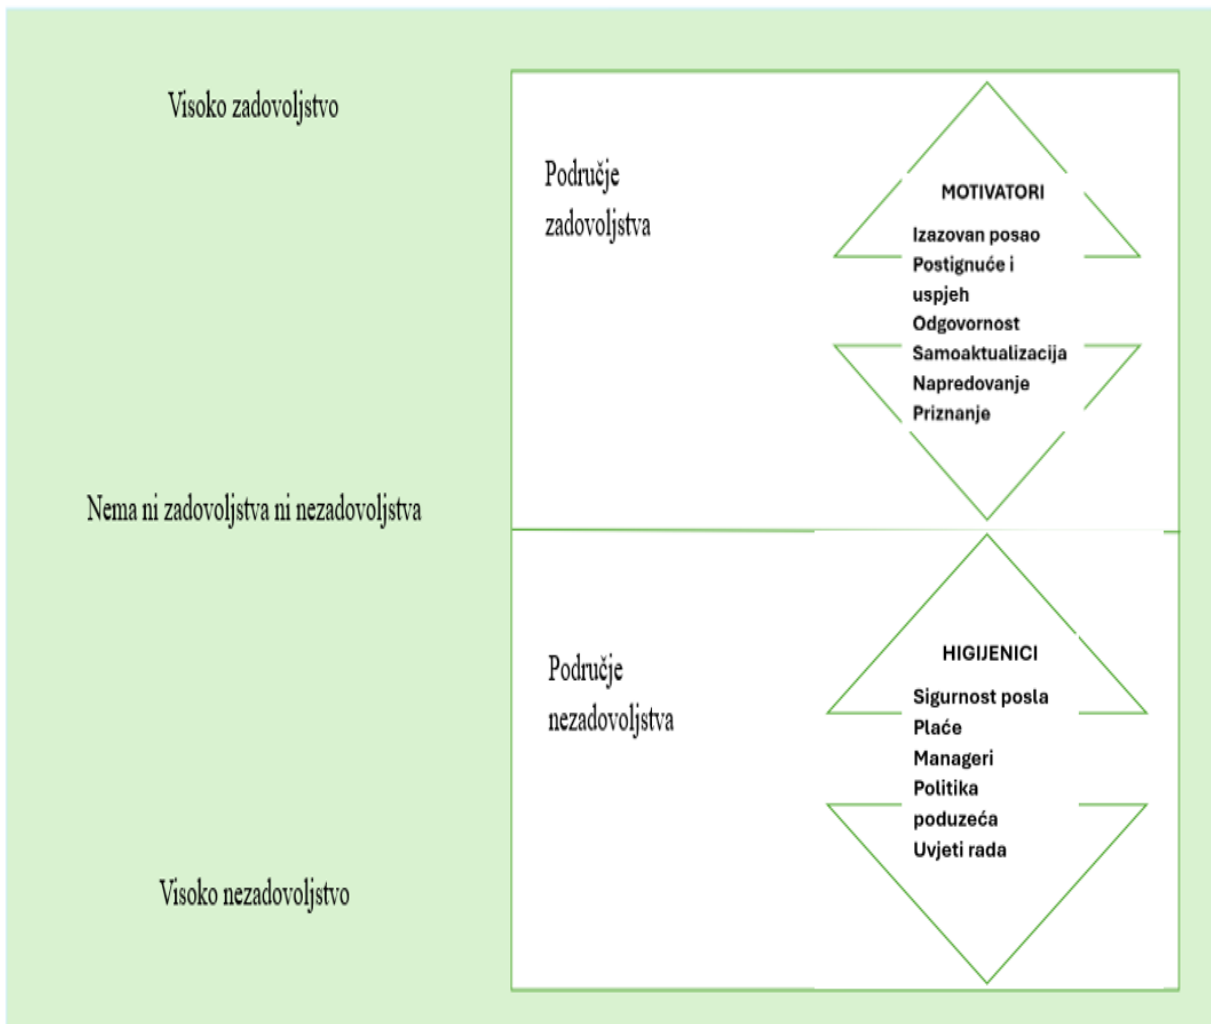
Visoko zadovoljstvo

Područje zadovoljstva

MOTIVATORI

Izazovan posao
Postignuće i uspjeh
Odgovornost
Samoaktualizacija
Napredovanje
Priznanje

Nema ni zadovoljstva ni nezadovoljstva

Područje nezadovoljstva

HIGIJENICI

Sigurnost posla
Plaće
Manageri
Politika poduzeća
Uvjeti rada

Visoko nezadovoljstvo